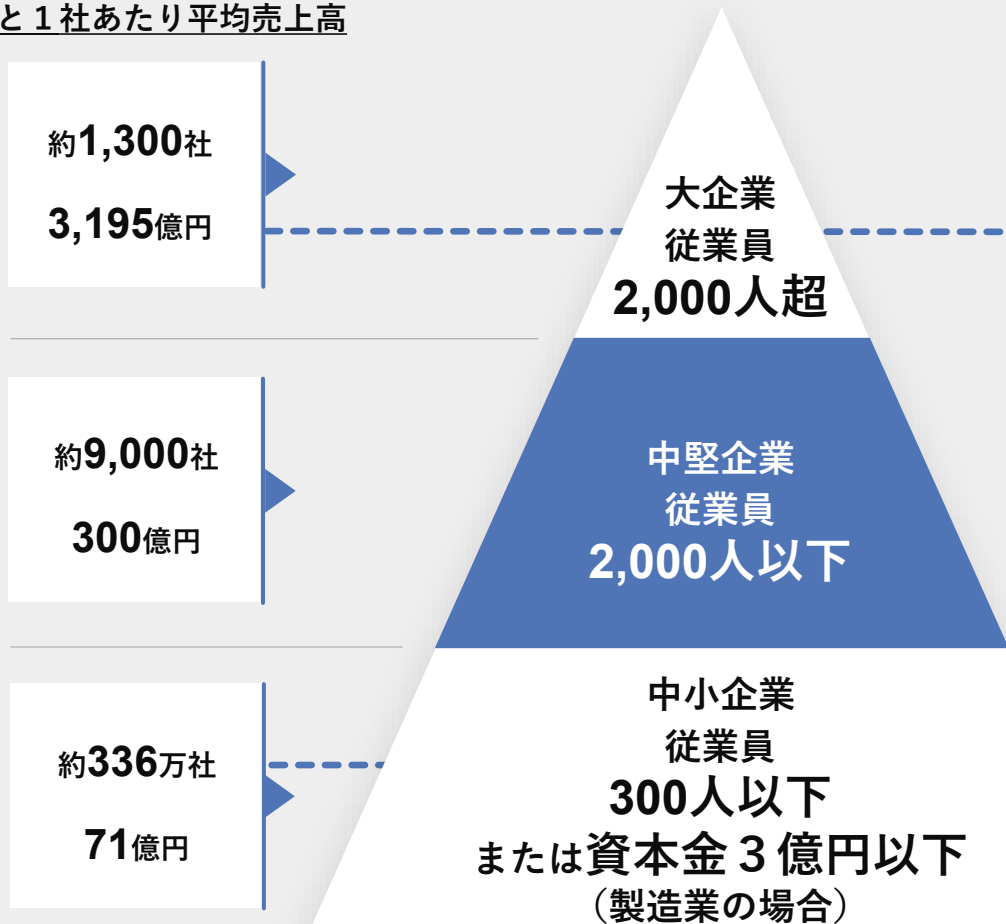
と１社あたり平均売上高

約1,300社

3,195億円

大企業
従業員
2,000人超

約9,000社

300億円

中堅企業
従業員
2,000人以下

約336万社

71億円

中小企業
従業員
300人以下
または資本金３億円以下
（製造業の場合）